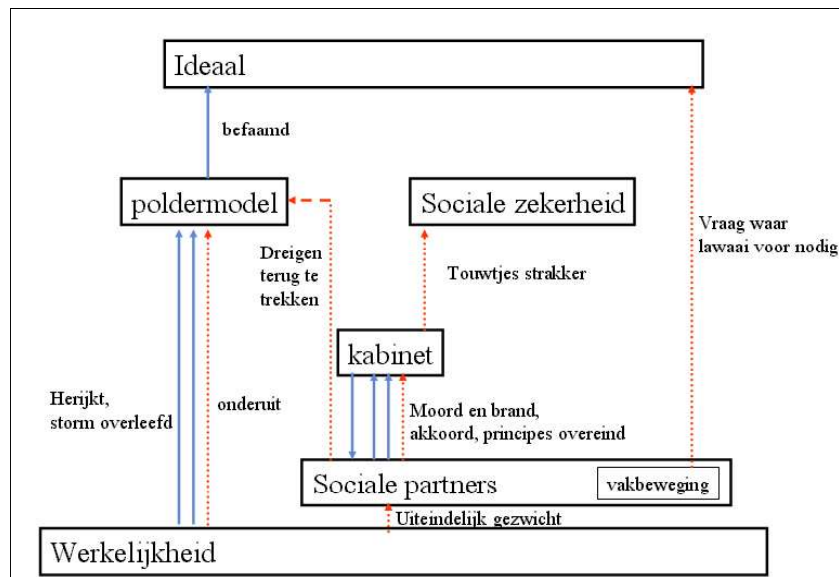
Ideaal

befaamd

poldermodel

Sociale zekerheid

Vraag waar lawaai voor nodig

Dreigen terug te trekken

Touwtjes strakker

kabinet

Herijkt, storm overleefd

onderuit

Moord en brand, akkoord, principes overeind

Sociale partners

vakbeweging

Uiteindelijk gezwicht

Werkelijkheid